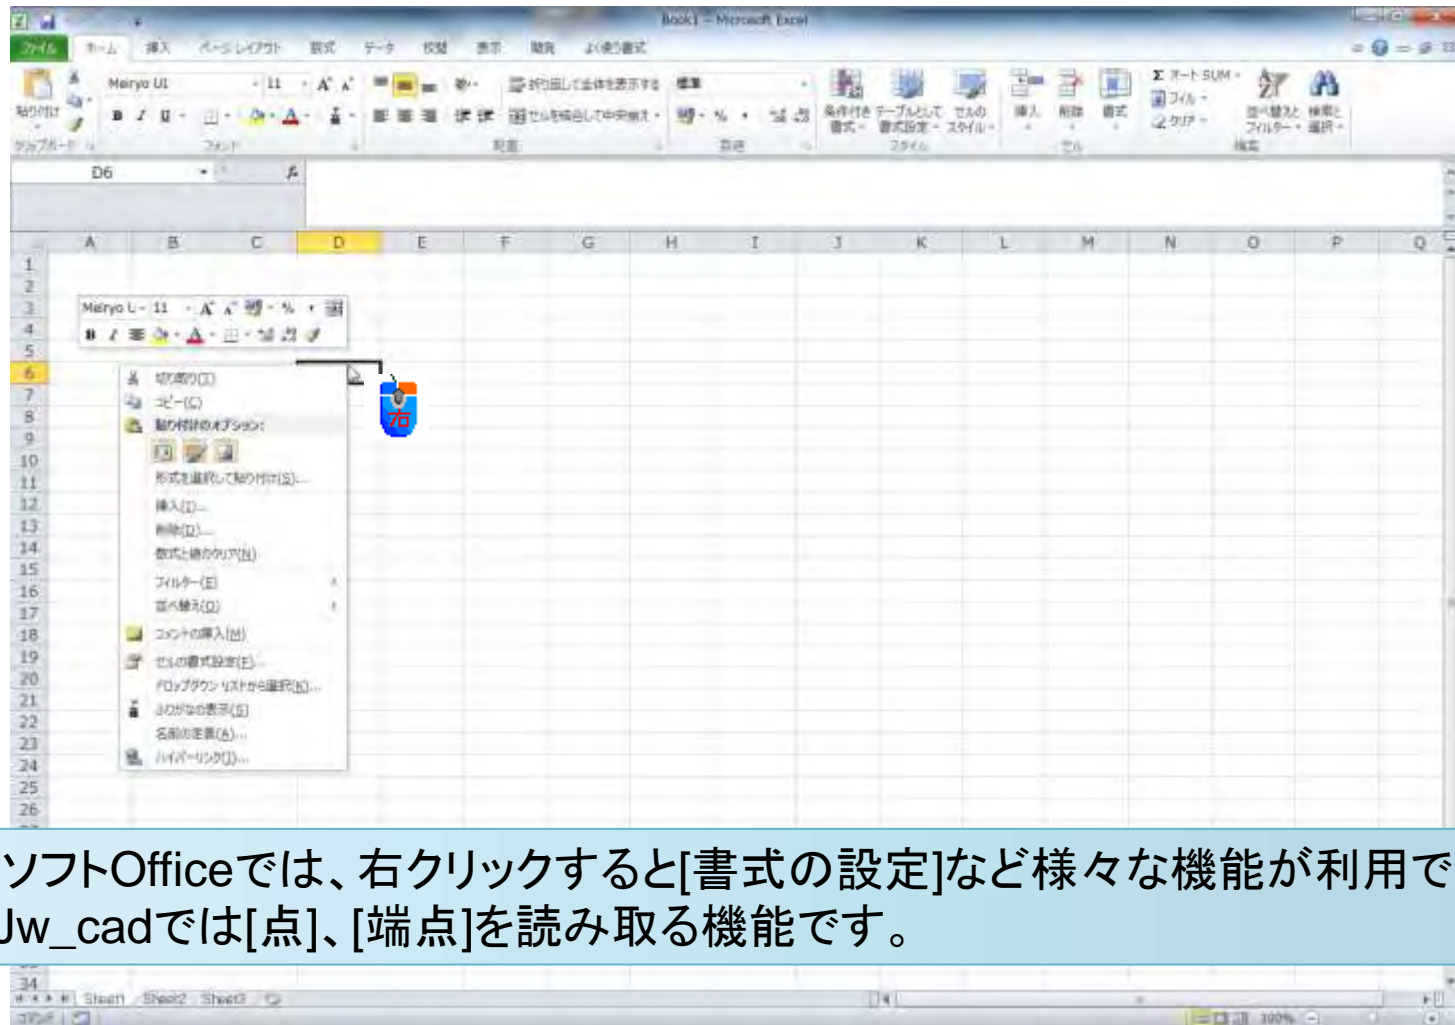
Book1 - Microsoft Excel

ファイル ホーム 挿入 ページレイアウト 数式 データ 校閲 表示 開発 よく使う書式

貼り付け
Meiryo UI 11
B I U
折り返して全体を表示する
セルを結合して中央揃え
標準
条件付き書式 テーブルとして書式設定 セルのスタイル
挿入 削除 書式
オート SUM
フィル
クリア
並べ替えとフィルター 検索と選択
クリップボード フォント 配置 数値 スタイル セル 編集

D6

A B C D E F G H I J K L M N O P Q

1
2
3
4
5
6
7
8
9
10
11
12
13
14
15
16
17
18
19
20
21
22
23
24
25
26

Meiryo U 11
切り取り(T)
コピー(C)
貼り付けのオプション:
形式を選択して貼り付け(S)...
挿入(I)...
削除(D)...
数式と値のクリア(N)
フィルター(E)
並べ替え(O)
コメントの挿入(M)
セルの書式設定(F)...
ドロップダウン リストから選択(K)...
ふりがなの表示(S)
名前の定義(A)...
ハイパーリンク(I)...

右

ソフトOfficeでは、右クリックすると[書式の設定]など様々な機能が利用で
Jw_cadでは[点]、[端点]を読み取る機能です。

34
Sheet1 Sheet2 Sheet3
コマンド
100%